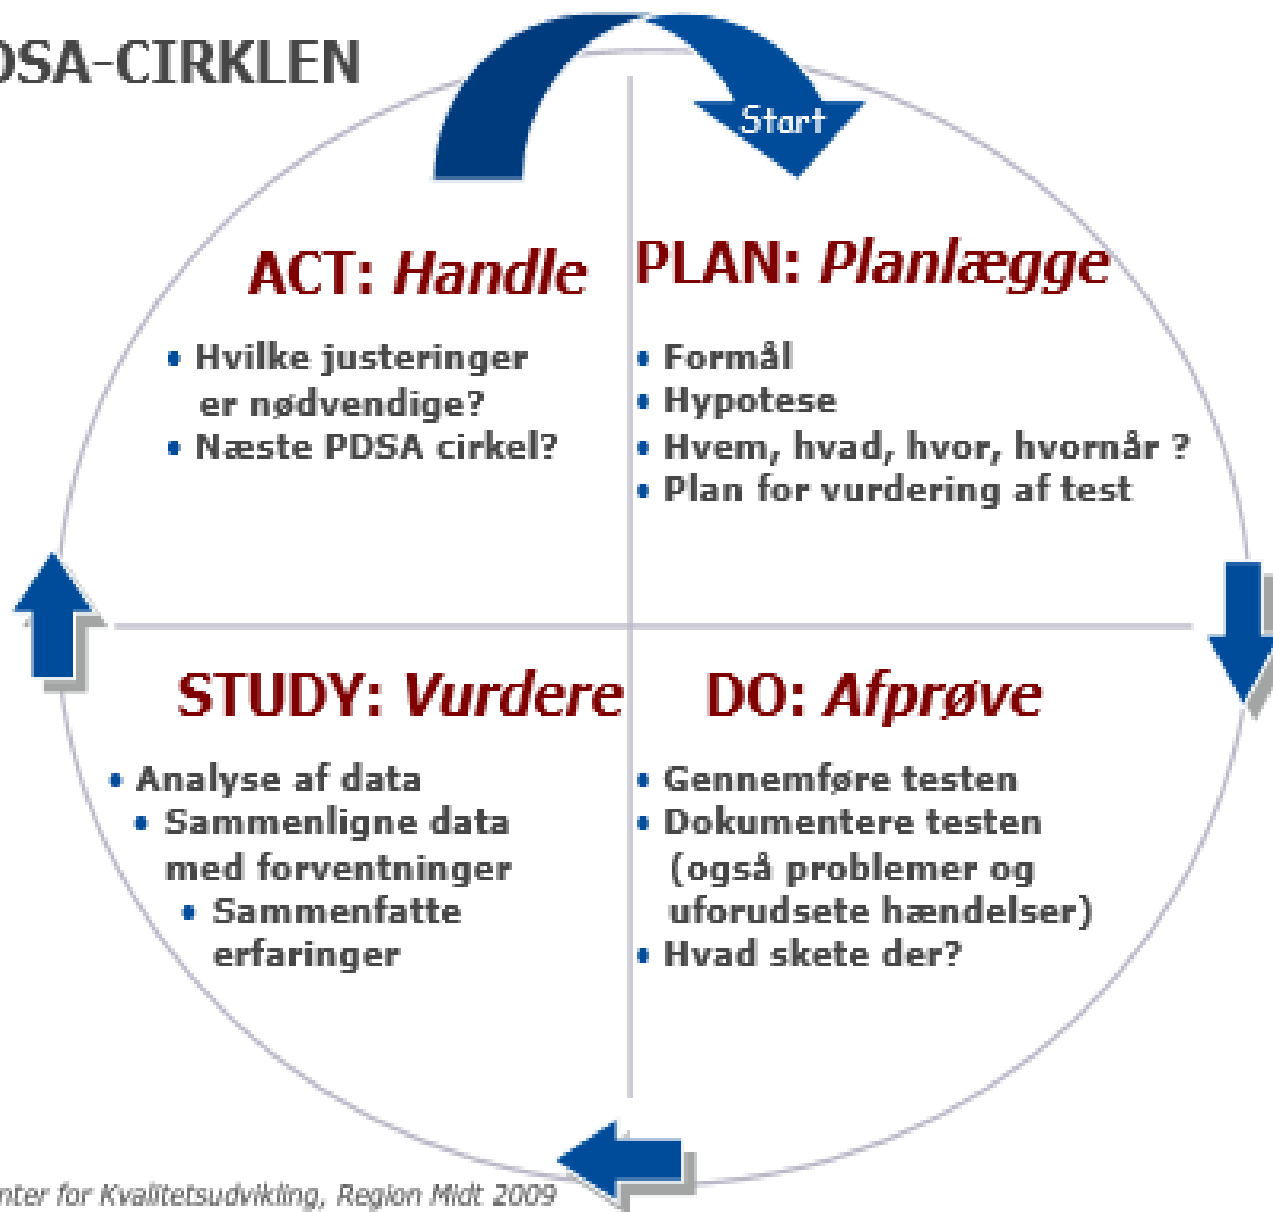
DSA-CIRKLEN

Start

ACT: Handle

• Hvilke justeringer er nødvendige?
• Næste PDSA cirkel?

PLAN: Planlægge

• Formål
• Hypotese
• Hvem, hvad, hvor, hvornår ?
• Plan for vurdering af test

STUDY: Vurdere

• Analyse af data
• Sammenligne data med forventninger
• Sammenfatte erfaringer

DO: Afprøve

• Gennemføre testen
• Dokumentere testen (også problemer og uforudsete hændelser)
• Hvad skete der?

nter for Kvalitetsudvikling, Region Midt 2009